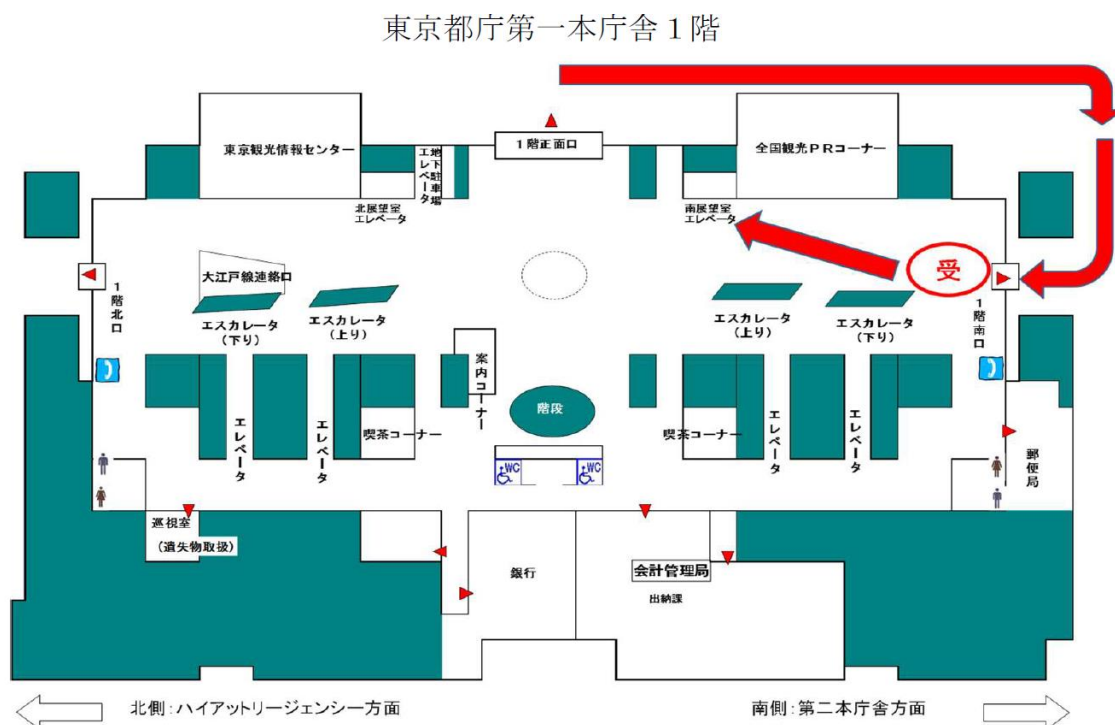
東京都庁第一本庁舎１階

東京観光情報センター

地下駐車場エレベータ

１階正面口

全国観光ＰＲコーナー

北展望室エレベータ

南展望室エレベータ

受

１階北口

大江戸線連絡口

エスカレータ（下り）

エスカレータ（上り）

エスカレータ（上り）

エスカレータ（下り）

１階南口

案内コーナー

階段

エレベータ

エレベータ

喫茶コーナー

喫茶コーナー

エレベータ

エレベータ

WC

WC

郵便局

巡視室（遺失物取扱）

銀行

会計管理局

出納課

北側：ハイアットリージェンシー方面

南側：第二本庁舎方面